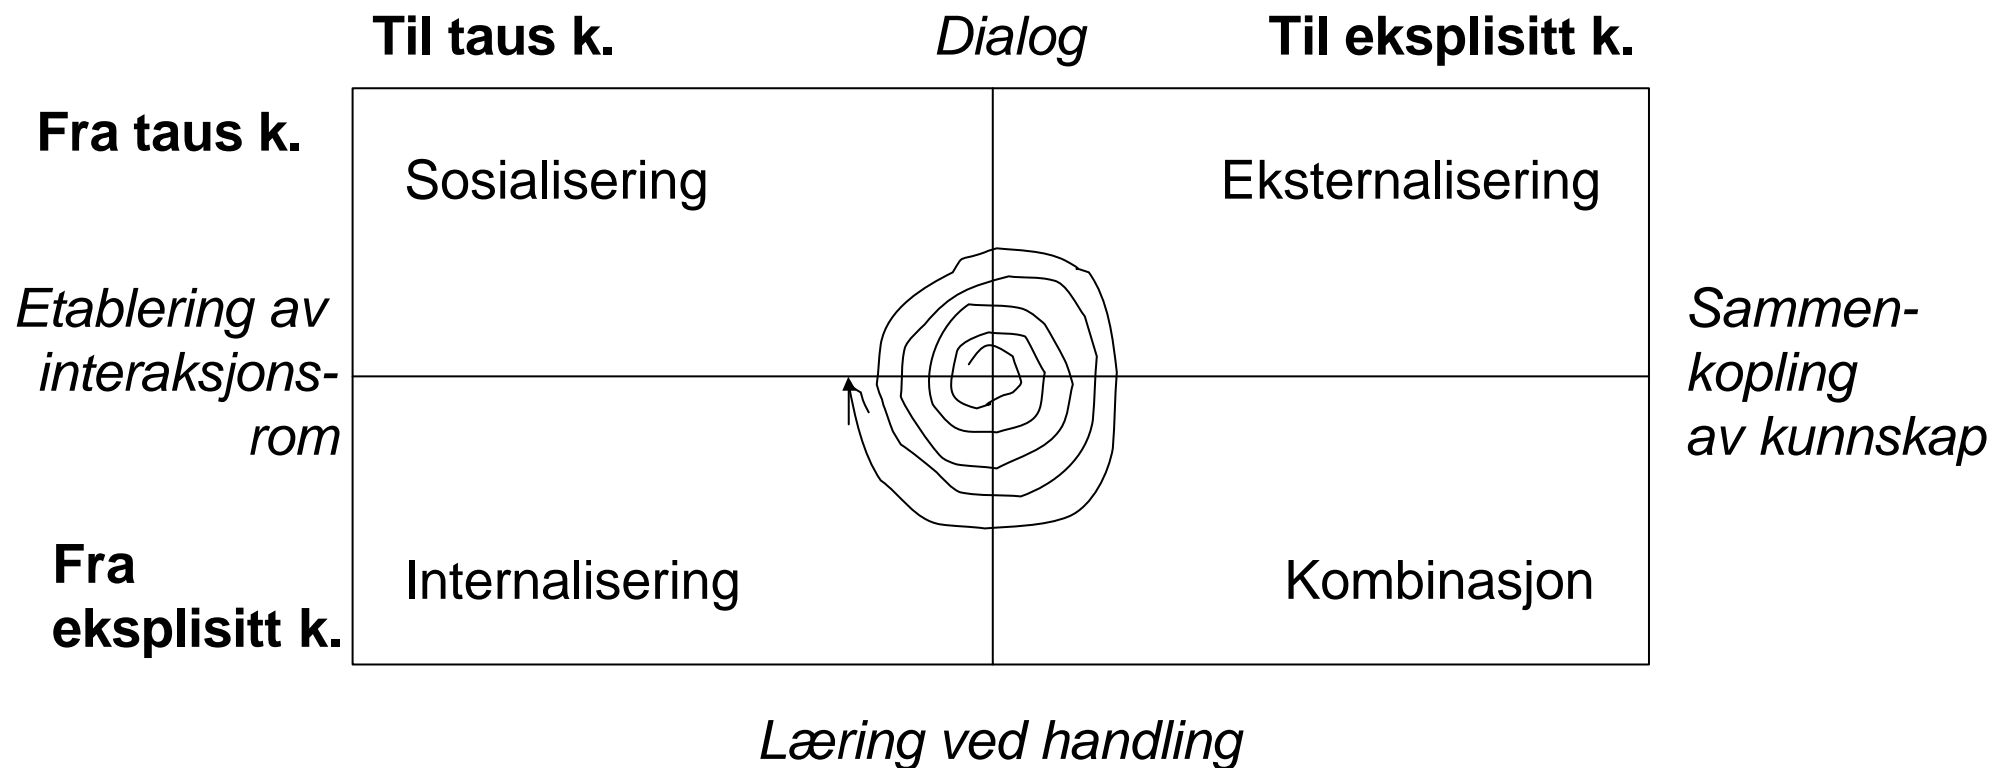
Til taus k. Dialog Til eksplisitt k.

Fra taus k.

| Sosialisering | Eksternalisering |
|---|---|
| Internalisering | Kombinasjon |

Etablering av interaksjonsrom

Sammenkopling av kunnskap

Fra eksplisitt k.

Læring ved handling